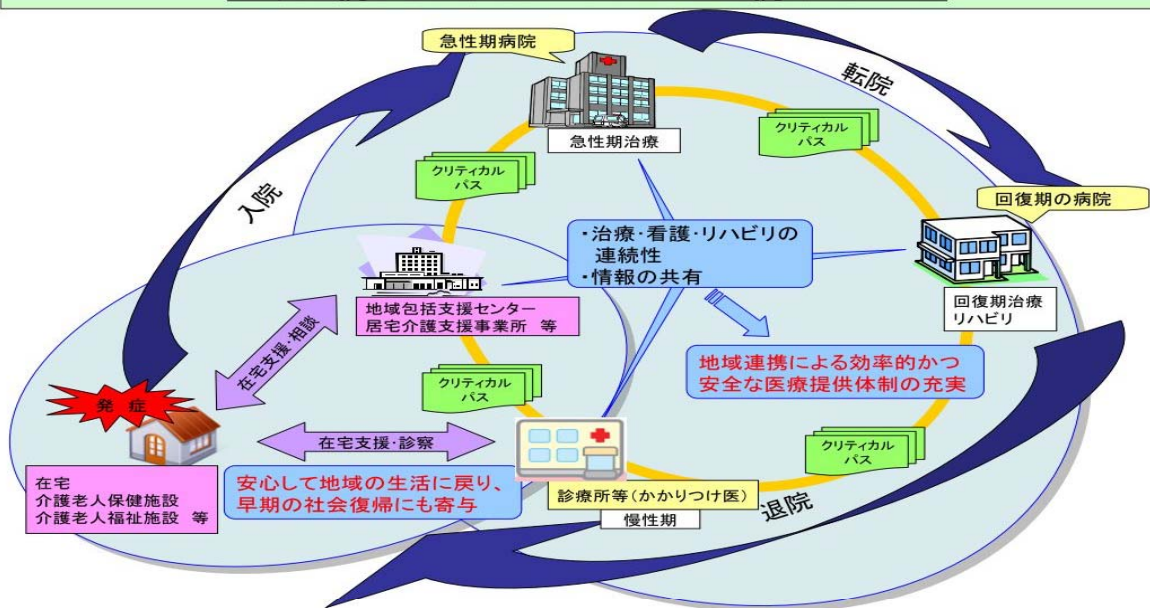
急性期病院

転院

急性期治療

クリティカルパス

クリティカルパス

入院

回復期の病院

・治療・看護・リハビリの連続性
・情報の共有

地域包括支援センター
居宅介護支援事業所 等

回復期治療
リハビリ

在宅支援・相談

地域連携による効率的かつ安全な医療提供体制の充実

クリティカルパス

発症

在宅支援・診察

クリティカルパス

在宅
介護老人保健施設
介護老人福祉施設 等

安心して地域の生活に戻り、早期の社会復帰にも寄与

診療所等（かかりつけ医）

慢性期

退院